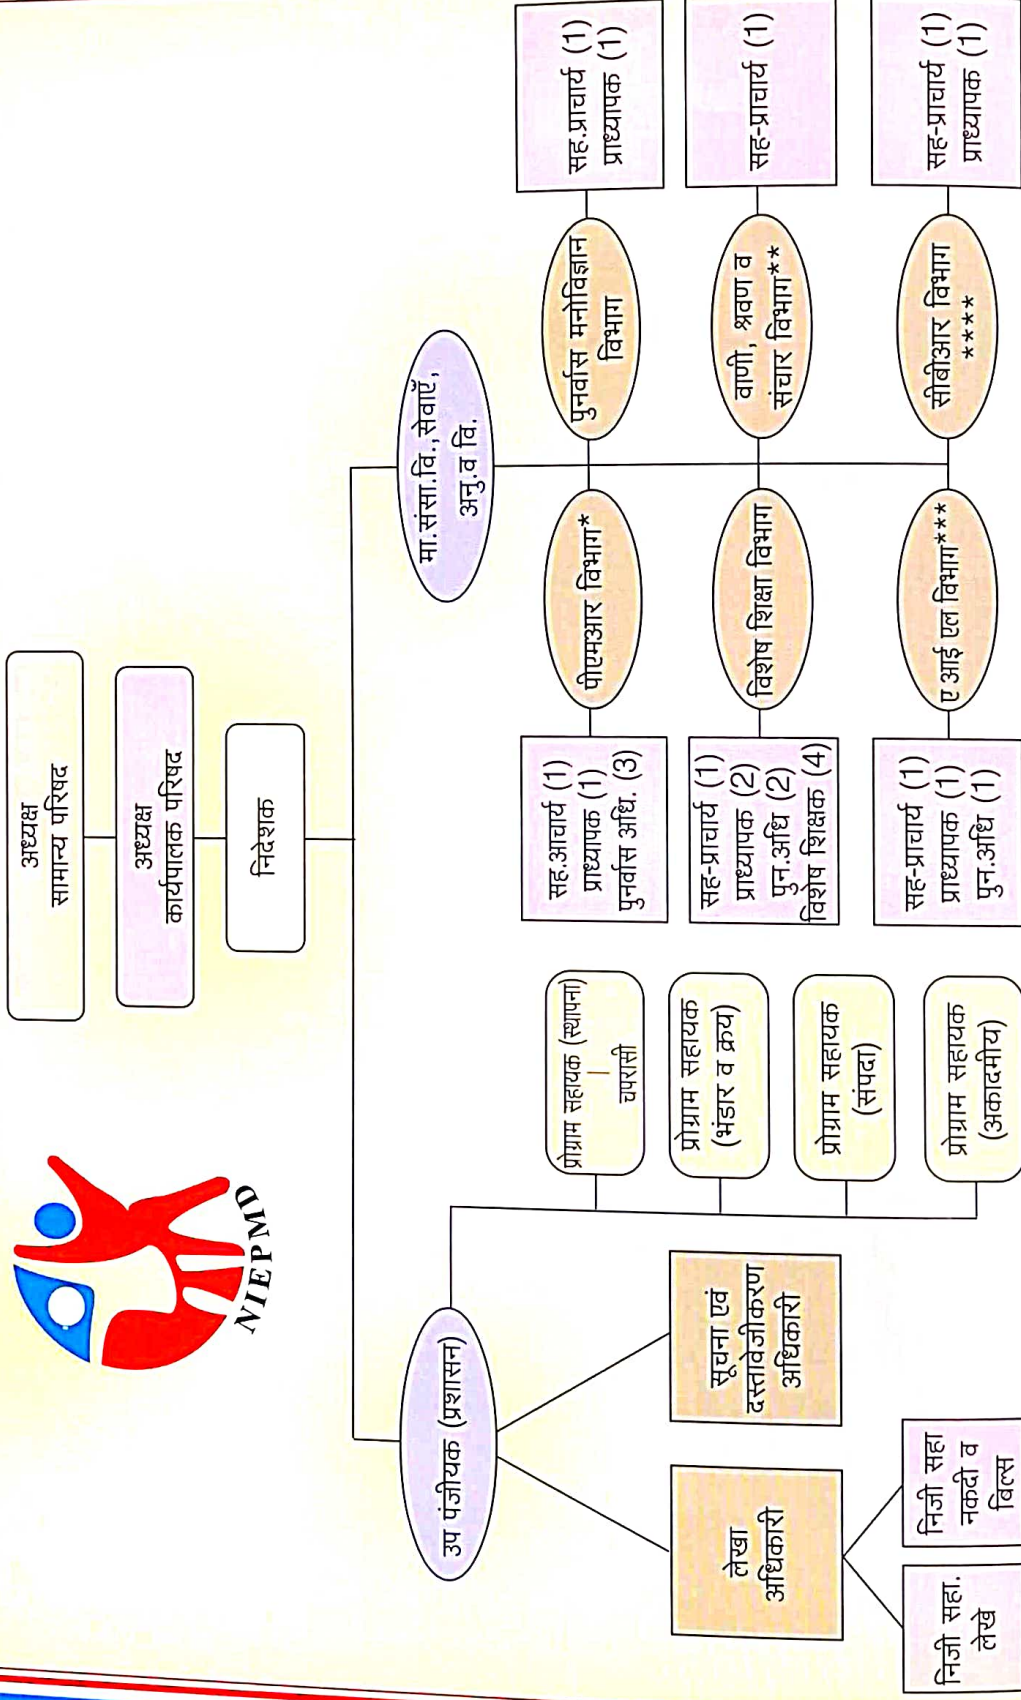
NIEPMD

अध्यक्ष
सामान्य परिषद

अध्यक्ष
कार्यपालक परिषद

निदेशक

उप पंजीयक (प्रशासन)

लेखा अधिकारी

निजी सहा. लेखे

निजी सहा नकदी व बिल्स

सूचना एवं दस्तावेजीकरण अधिकारी

प्रोग्राम सहायक (स्थापना)

चपरासी

प्रोग्राम सहायक (भंडार व क्रय)

प्रोग्राम सहायक (संपदा)

प्रोग्राम सहायक (अकादमीय)

मा.संसा.वि.,सेवाएँ, अनु.व वि.

पीएमआर विभाग*

पुनर्वास मनोविज्ञान विभाग

विशेष शिक्षा विभाग

वाणी, श्रवण व संचार विभाग**

ए आई एल विभाग***

सीबीआर विभाग ****

सह.आचार्य (1)
प्राध्यापक (1)
पुनर्वास अधि. (3)

सह.प्राचार्य (1)
प्राध्यापक (1)

सह-प्राचार्य (1)
प्राध्यापक (2)
पुन.अधि (2)
विशेष शिक्षक (4)

सह-प्राचार्य (1)

सह-प्राचार्य (1)
प्राध्यापक (1)
पुन.अधि (1)

सह-प्राचार्य (1)
प्राध्यापक (1)